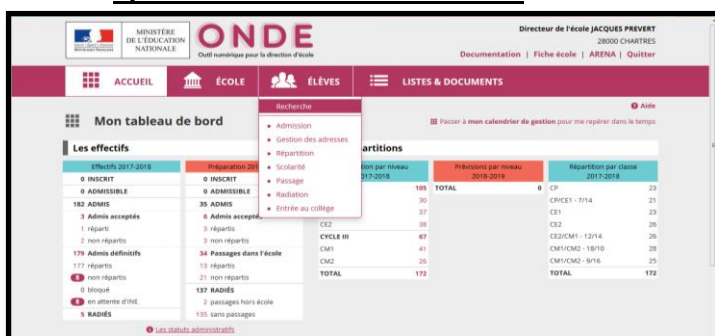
MINISTÈRE DE L'ÉDUCATION NATIONALE

ONDE
Outil numérique pour la direction d'école

Directeur de l'école JACQUES PREVERT
28000 CHARTRES
Documentation | Fiche école | ARENA | Quitter

ACCUEIL | ÉCOLE | ÉLÈVES | LISTES & DOCUMENTS

Recherche
• Admission
• Gestion des adresses
• Répartition
• Scolarité
• Passage
• Radiation
• Entrée au collège

Aide

Mon tableau de bord

Passer à mon calendrier de gestion pour me repérer dans le temps

Les effectifs

| Effectifs 2017-2018 |
|---|
| 0 INSCRIT |
| 0 ADMISSIBLE |
| 182 ADMIS |
| 3 Admis acceptés |
| 1 réparti |
| 2 non répartis |
| 179 Admis définitifs |
| 177 répartis |
| 2 non répartis |
| 0 bloqué |
| 0 en attente d'INE |
| 5 RADIÉS |

| Préparation 201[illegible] |
|---|
| 0 INSCRIT |
| 0 ADMISSIBLE |
| 35 ADMIS |
| 6 Admis acceptés |
| 3 répartis |
| 3 non répartis |
| 34 Passages dans l'école |
| 13 répartis |
| 21 non répartis |
| 137 RADIÉS |
| 2 passages hors école |
| 135 sans passages |

Les statuts administratifs

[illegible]artitions

| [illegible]tion par niveau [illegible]017-2018 | |
|---|---|
| | 105 |
| | 30 |
| | 37 |
| CE2 | 38 |
| CYCLE III | 67 |
| CM1 | 41 |
| CM2 | 26 |
| TOTAL | 172 |

| Prévisions par niveau 2018-2019 | |
|---|---|
| TOTAL | 0 |

| Répartition par classe 2017-2018 | |
|---|---|
| CP | 23 |
| CP/CE1 - 7/14 | 21 |
| CE1 | 23 |
| CE2 | 26 |
| CE2/CM1 - 12/14 | 26 |
| CM1/CM2 - 18/10 | 28 |
| CM1/CM2 - 9/16 | 25 |
| TOTAL | 172 |